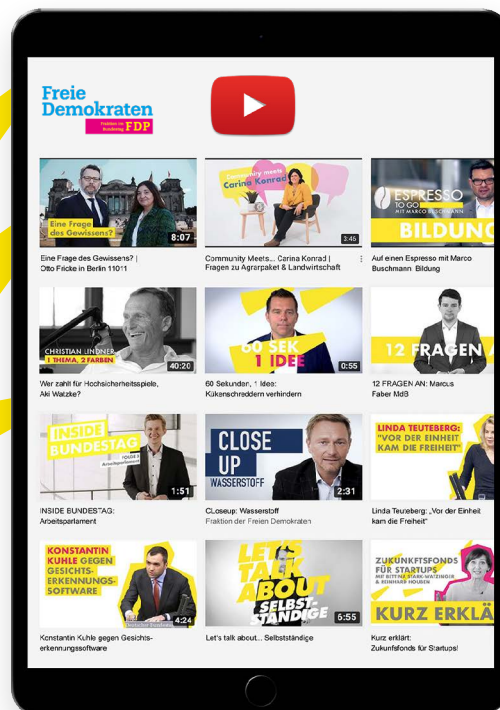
Freie Demokraten
Fraktion im Bundestag FDP

Eine Frage des Gewissens?
8:07
Eine Frage des Gewissens? | Otto Fricke in Berlin 11011

Community meets Carina Konrad
3:46
Community Meets... Carina Konrad | Fragen zu Agrarpaket & Landwirtschaft

ESPRESSO TO GO MIT MARCO BUSCHMANN
BILDUNG
Auf einen Espresso mit Marco Buschmann: Bildung

CHRISTIAN LINDNER
1 THEMA, 2 FARBEN
40:20
Wer zahlt für Hochsicherheitsspiele, Aki Watzke?

60 SEK 1 IDEE
0:55
60 Sekunden, 1 Idee: Kükenschreddern verhindern

12 FRAGEN
12 FRAGEN AN: Marcus Faber MdB

INSIDE BUNDESTAG
1:51
INSIDE BUNDESTAG: Arbeitsparlament

CLOSE UP
WASSERSTOFF
2:31
Closeup: Wasserstoff
Fraktion der Freien Demokraten

LINDA TEUTEBERG: "VOR DER EINHEIT KAM DIE FREIHEIT"
Linda Teuteberg: „Vor der Einheit kam die Freiheit"

KONSTANTIN KUHLE GEGEN GESICHTS-ERKENNUNGS-SOFTWARE
4:24
Konstantin Kuhle gegen Gesichtserkennungssoftware

LET'S TALK ABOUT SELBST-STÄNDIGE
6:55
Let's talk about... Selbstständige

ZUKUNFTSFONDS FÜR STARTUPS
MIT BETTINA STARK-WATZINGER & REINHARD HOUBEN
KURZ ERKLÄ
Kurz erklärt: Zukunftsfonds für Startups!